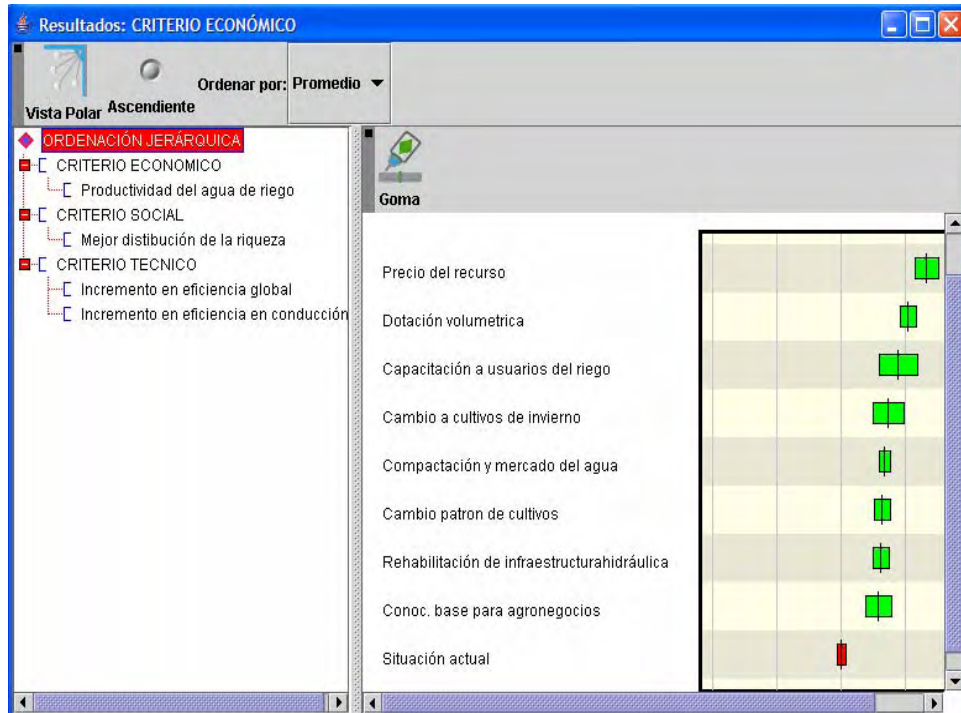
Resultados: CRITERIO ECONÓMICO

Vista Polar
Ascendiente
Ordenar por: Promedio

ORDENACIÓN JERÁRQUICA
CRITERIO ECONOMICO
Productividad del agua de riego
CRITERIO SOCIAL
Mejor distibución de la riqueza
CRITERIO TECNICO
Incremento en eficiencia global
Incremento en eficiencia en conducción

Goma

Precio del recurso
Dotación volumetrica
Capacitación a usuarios del riego
Cambio a cultivos de invierno
Compactación y mercado del agua
Cambio patron de cultivos
Rehabilitación de infraestructurahidráulica
Conoc. base para agronegocios
Situación actual